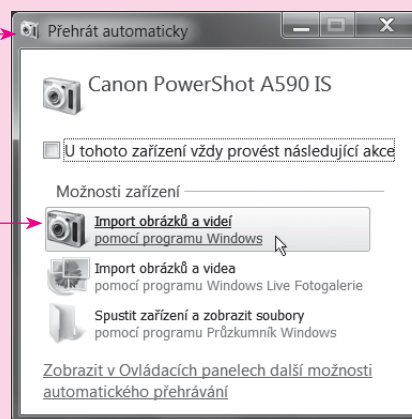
Přehrát automaticky

Canon PowerShot A590 IS

U tohoto zařízení vždy provést následující akce

Možnosti zařízení

Import obrázků a videí
pomocí programu Windows

Import obrázků a videa
pomocí programu Windows Live Fotogalerie

Spustit zařízení a zobrazit soubory
pomocí programu Průzkumník Windows

Zobrazit v Ovládacích panelech další možnosti automatického přehrávání